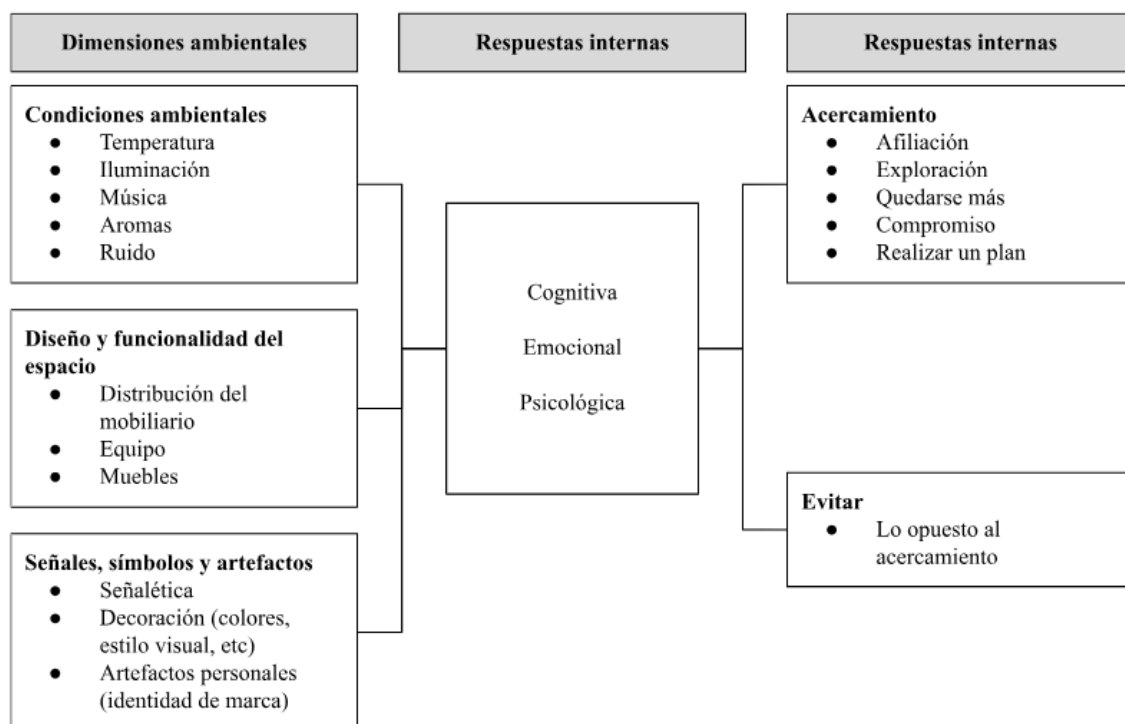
Dimensiones ambientales

Respuestas internas

Respuestas internas

**Condiciones ambientales**
- Temperatura
- Iluminación
- Música
- Aromas
- Ruido

**Diseño y funcionalidad del espacio**
- Distribución del mobiliario
- Equipo
- Muebles

**Señales, símbolos y artefactos**
- Señalética
- Decoración (colores, estilo visual, etc)
- Artefactos personales (identidad de marca)

Cognitiva

Emocional

Psicológica

**Acercamiento**
- Afiliación
- Exploración
- Quedarse más
- Compromiso
- Realizar un plan

**Evitar**
- Lo opuesto al acercamiento